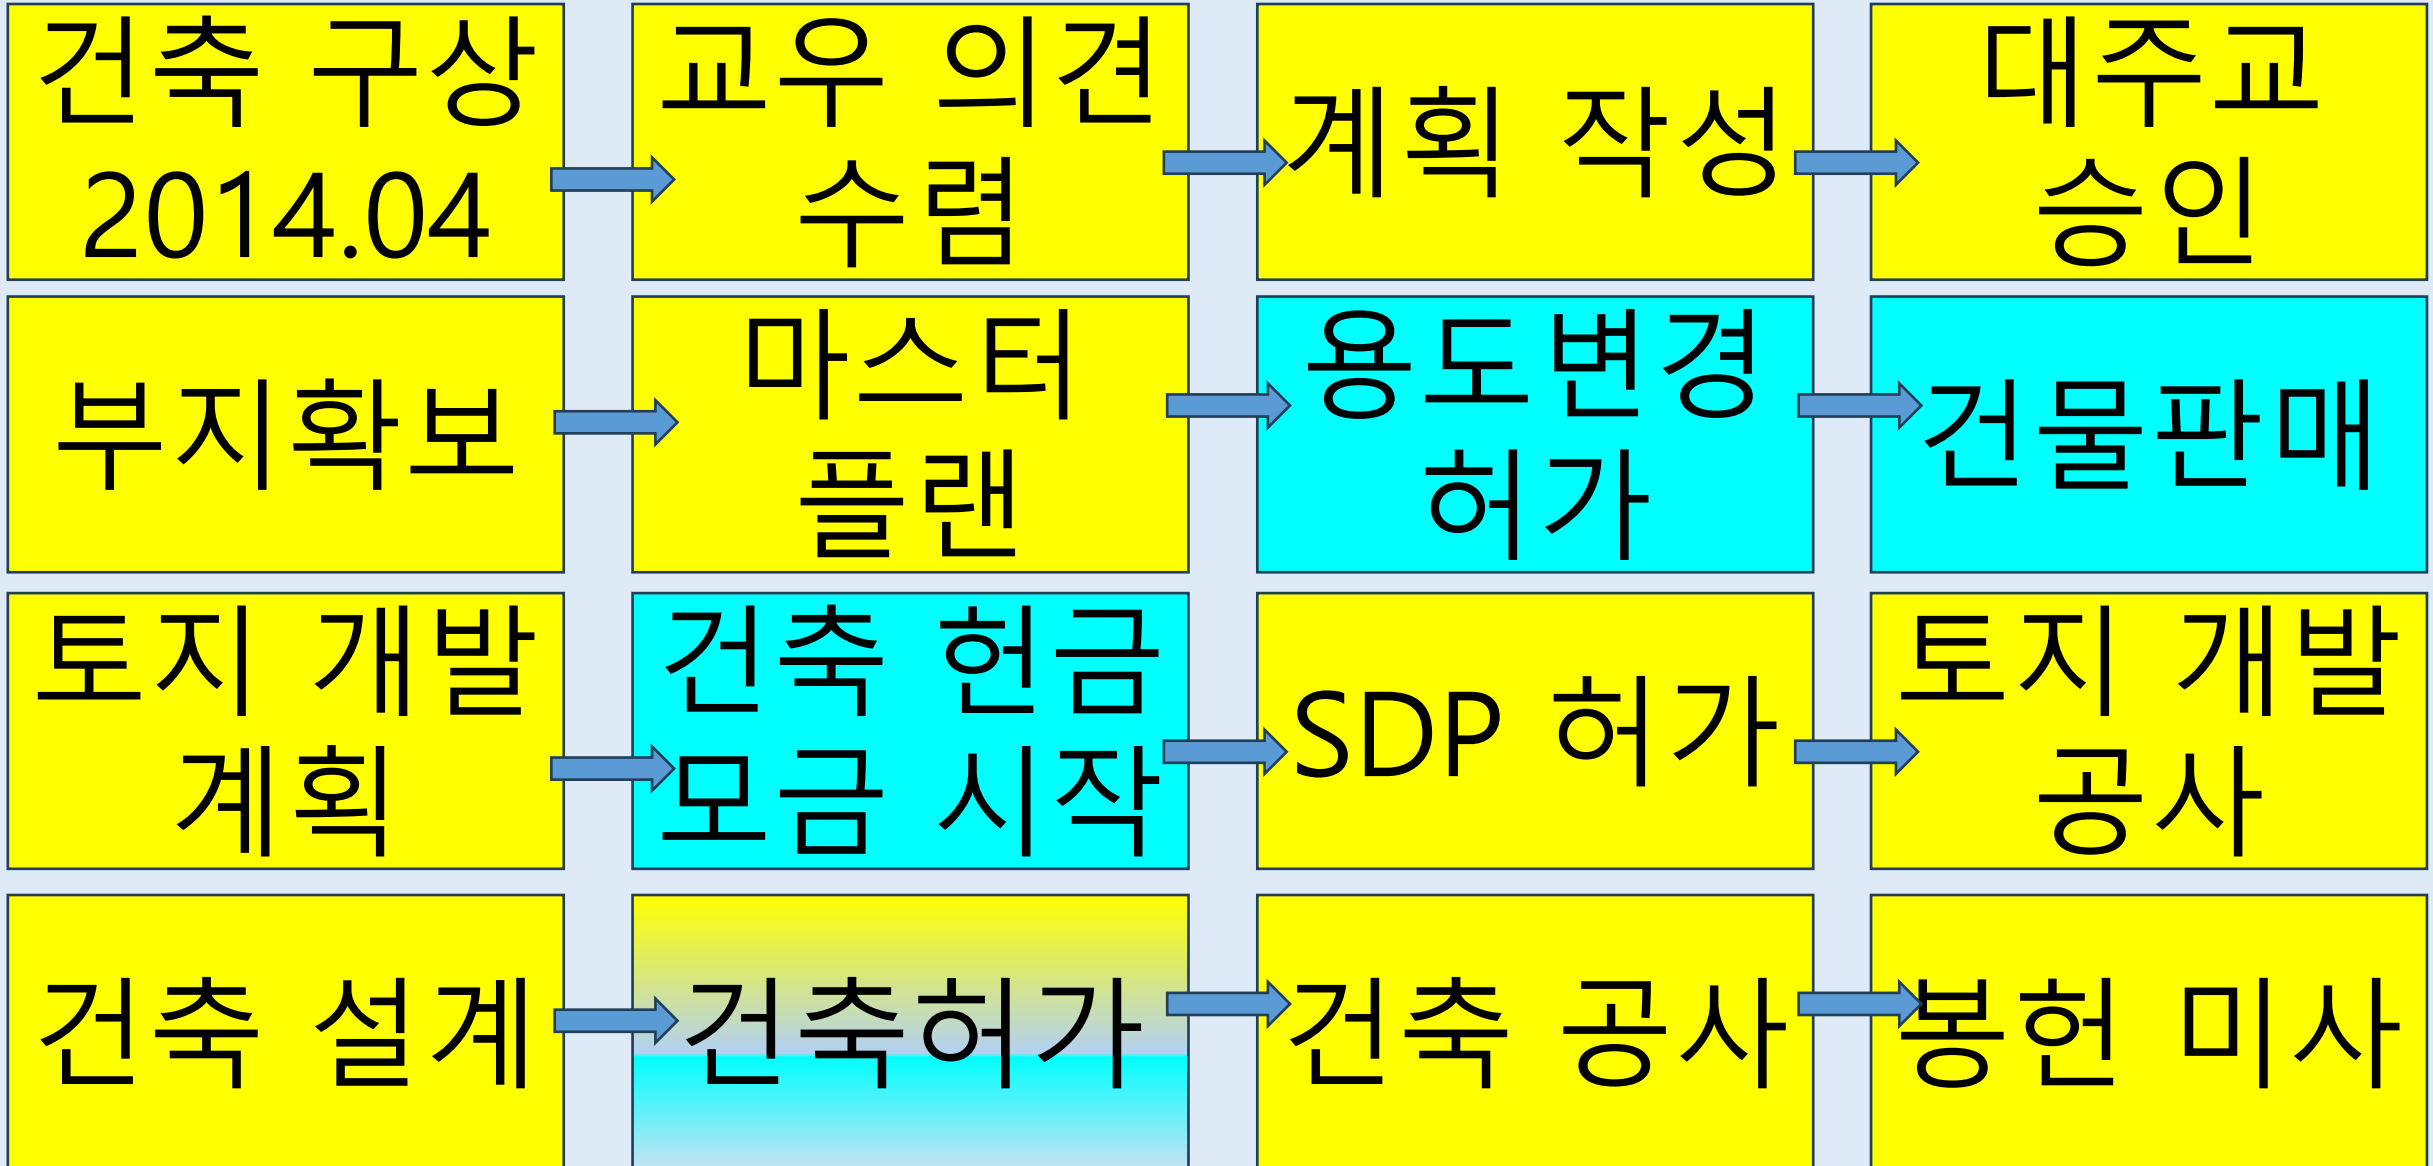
건축 구상 2014.04

교우 의견 수렴

계획 작성

대주교 승인

부지확보

마스터 플랜

용도변경 허가

건물판매

토지 개발 계획

건축 헌금 모금 시작

SDP 허가

토지 개발 공사

건축 설계

건축허가

건축 공사

봉헌 미사